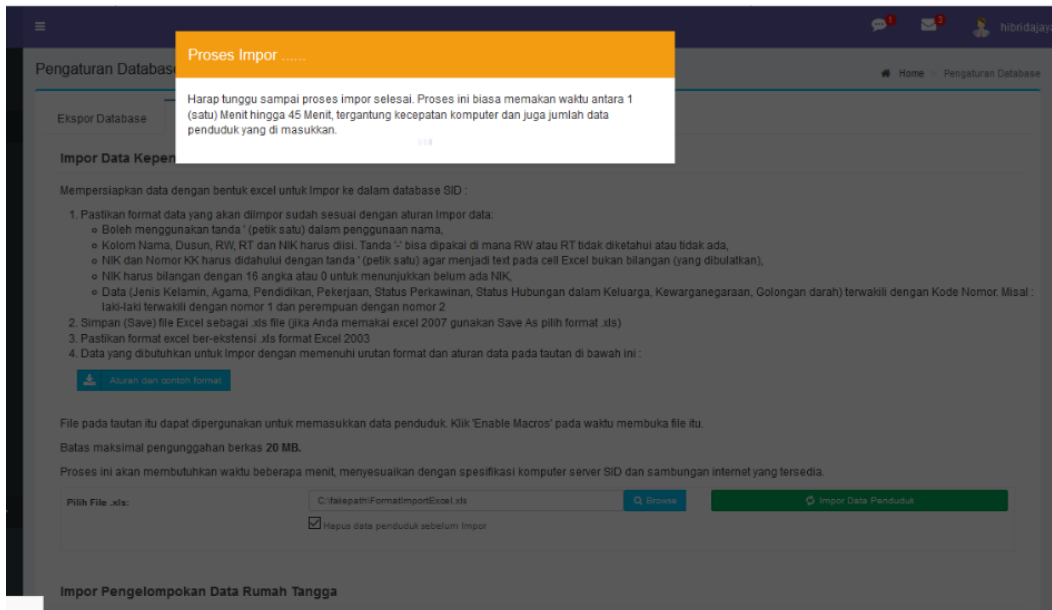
hibridajay

Pengaturan Database

Home > Pengaturan Database

Proses Impor ......

Harap tunggu sampai proses impor selesai. Proses ini biasa memakan waktu antara 1 (satu) Menit hingga 45 Menit, tergantung kecepatan komputer dan juga jumlah data penduduk yang di masukkan.

Ekspor Database

Impor Data Kepen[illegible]

Mempersiapkan data dengan bentuk excel untuk Impor ke dalam database SID :

1. Pastikan format data yang akan diimpor sudah sesuai dengan aturan Impor data:
   - Boleh menggunakan tanda ' (petik satu) dalam penggunaan nama,
   - Kolom Nama, Dusun, RW, RT dan NIK harus diisi. Tanda '-' bisa dipakai di mana RW atau RT tidak diketahui atau tidak ada,
   - NIK dan Nomor KK harus didahului dengan tanda ' (petik satu) agar menjadi text pada cell Excel bukan bilangan (yang dibulatkan),
   - NIK harus bilangan dengan 16 angka atau 0 untuk menunjukkan belum ada NIK,
   - Data (Jenis Kelamin, Agama, Pendidikan, Pekerjaan, Status Perkawinan, Status Hubungan dalam Keluarga, Kewarganegaraan, Golongan darah) terwakili dengan Kode Nomor. Misal : laki-laki terwakili dengan nomor 1 dan perempuan dengan nomor 2
2. Simpan (Save) file Excel sebagai .xls file (jika Anda memakai excel 2007 gunakan Save As pilih format .xls)
3. Pastikan format excel ber-ekstensi .xls format Excel 2003
4. Data yang dibutuhkan untuk Impor dengan memenuhi urutan format dan aturan data pada tautan di bawah ini :

Aturan dan contoh format

File pada tautan itu dapat dipergunakan untuk memasukkan data penduduk. Klik 'Enable Macros' pada waktu membuka file itu.

Batas maksimal pengunggahan berkas 20 MB.

Proses ini akan membutuhkan waktu beberapa menit, menyesuaikan dengan spesifikasi komputer server SID dan sambungan internet yang tersedia.

Pilih File .xls: C:\fakepath\FormatImportExcel.xls Browse Impor Data Penduduk

Hapus data penduduk sebelum impor

Impor Pengelompokan Data Rumah Tangga